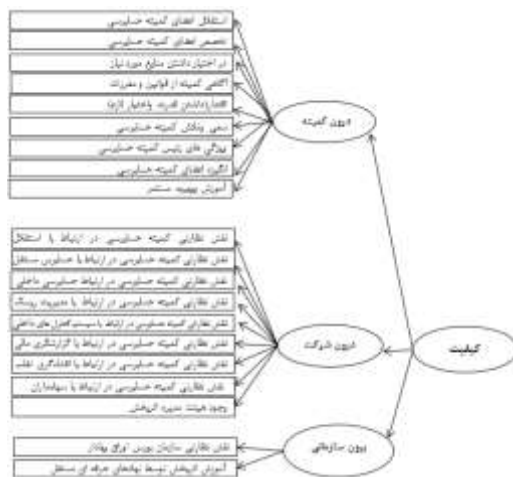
استقلال اعضای کمیته حسابرسی
تخصص اعضای کمیته حسابرسی
در اختیار داشتن منابع مورد نیاز
آگاهی کمیته از قوانین و مقررات
اقتدار داشتن قدرت یا اختیار لازم
سعی وتلاش کمیته حسابرسی
ویژگی های رئیس کمیته حسابرسی
انگیزه اعضای کمیته حسابرسی
آموزش پیوسته مستمر

درون کمیته

نقش نظارتی کمیته حسابرسی در ارتباط با استقلال
نقش نظارتی کمیته حسابرسی در ارتباط با حسابرس مستقل
نقش نظارتی کمیته حسابرسی در ارتباط حسابرسی داخلی
نقش نظارتی کمیته حسابرسی در ارتباط با مدیریت ریسک
نقش نظارتی کمیته حسابرسی در ارتباط با سیستم کنترل های داخلی
نقش نظارتی کمیته حسابرسی در ارتباط با گزارشگری مالی
نقش نظارتی کمیته حسابرسی در ارتباط با افشاگری تقلب
نقش نظارتی کمیته حسابرسی در ارتباط با سهامداران
وجود هیئت مدیره اثربخش

درون شرکت

کیفیت

نقش نظارتی سازمان بورس اوراق بهادار
آموزش اثربخش توسط نهادهای حرفه ای مستقل

برون سازمانی